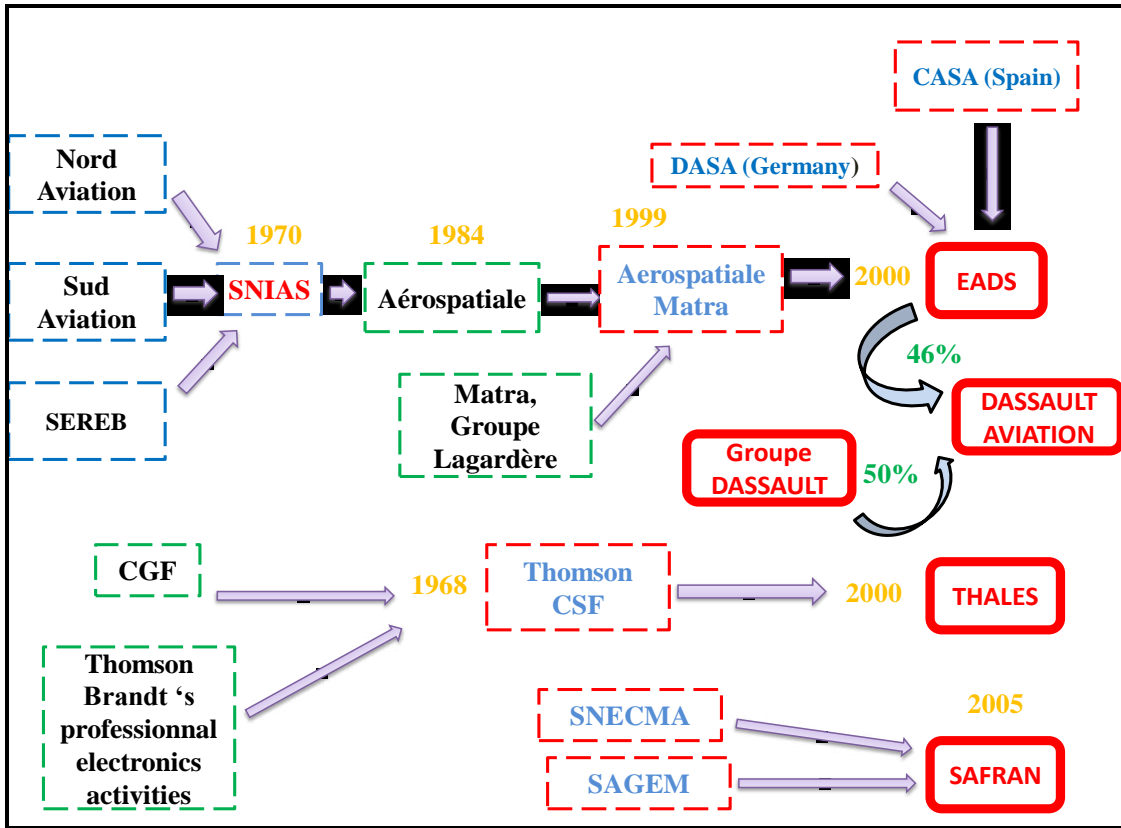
CASA (Spain)

Nord Aviation

DASA (Germany)

1970

1984

1999

Sud Aviation

SNIAS

Aérospatiale

Aerospatiale Matra

2000

EADS

46%

SEREB

Matra, Groupe Lagardère

DASSAULT AVIATION

Groupe DASSAULT

50%

CGF

1968

Thomson CSF

2000

THALES

Thomson Brandt ‘s professionnal electronics activities

2005

SNECMA

SAGEM

SAFRAN